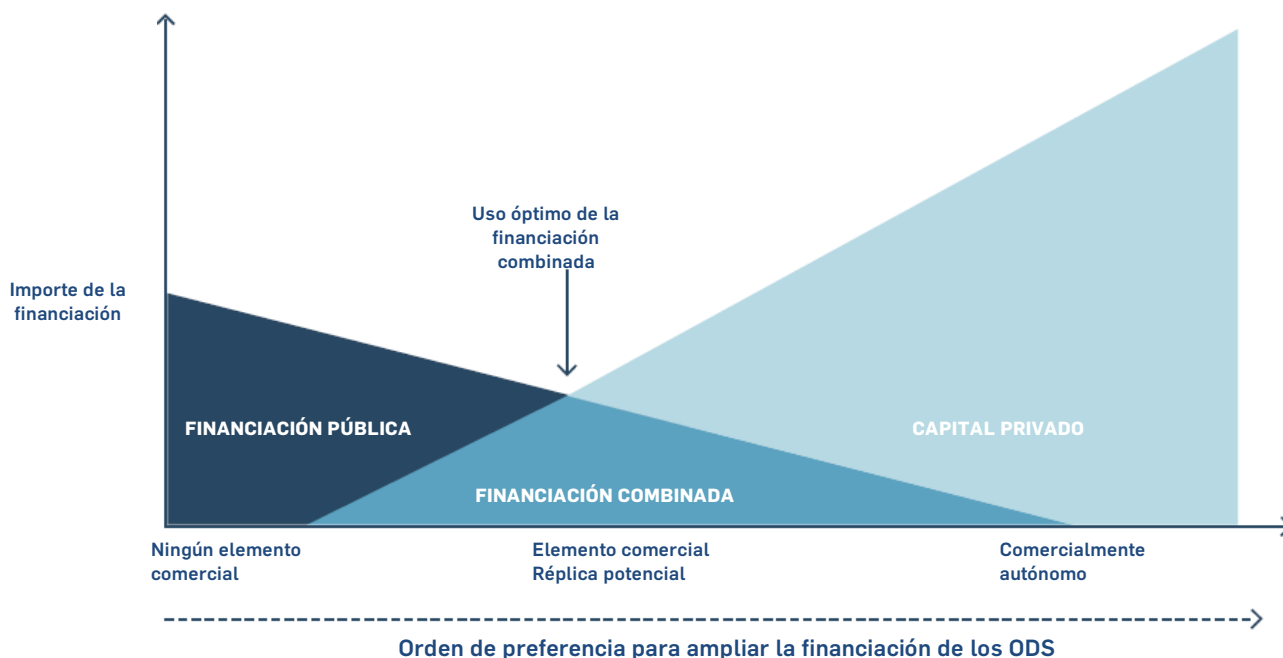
Uso óptimo de la financiación combinada

Importe de la financiación

FINANCIACIÓN PÚBLICA

CAPITAL PRIVADO

FINANCIACIÓN COMBINADA

Ningún elemento comercial

Elemento comercial
Réplica potencial

Comercialmente autónomo

Orden de preferencia para ampliar la financiación de los ODS